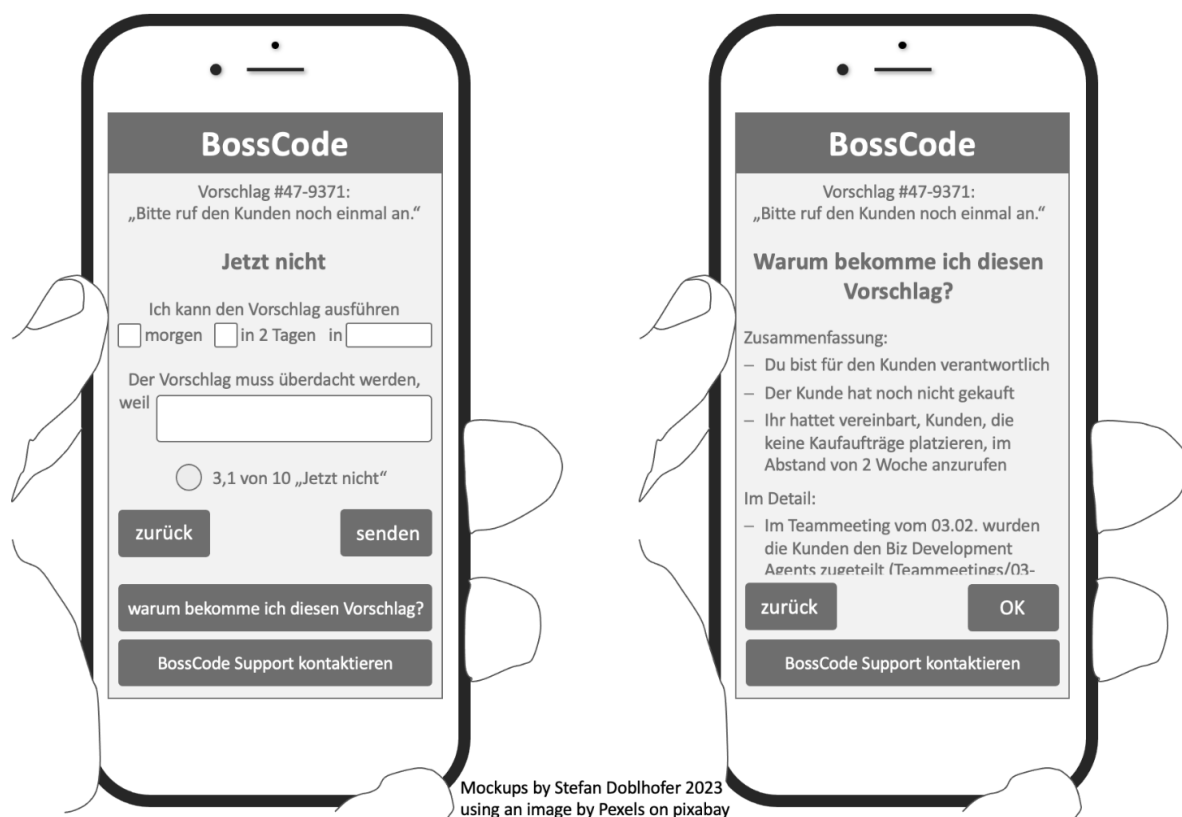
BossCode

Vorschlag #47-9371:
„Bitte ruf den Kunden noch einmal an."

Jetzt nicht

Ich kann den Vorschlag ausführen
morgen in 2 Tagen in

Der Vorschlag muss überdacht werden, weil

3,1 von 10 „Jetzt nicht"

zurück senden

warum bekomme ich diesen Vorschlag?

BossCode Support kontaktieren

BossCode

Vorschlag #47-9371:
„Bitte ruf den Kunden noch einmal an."

Warum bekomme ich diesen Vorschlag?

Zusammenfassung:
– Du bist für den Kunden verantwortlich
– Der Kunde hat noch nicht gekauft
– Ihr hattet vereinbart, Kunden, die keine Kaufaufträge platzieren, im Abstand von 2 Woche anzurufen

Im Detail:
– Im Teammeeting vom 03.02. wurden die Kunden den Biz Development Agents zugeteilt (Teammeetings/03-

zurück OK

BossCode Support kontaktieren

Mockups by Stefan Doblhofer 2023
using an image by Pexels on pixabay